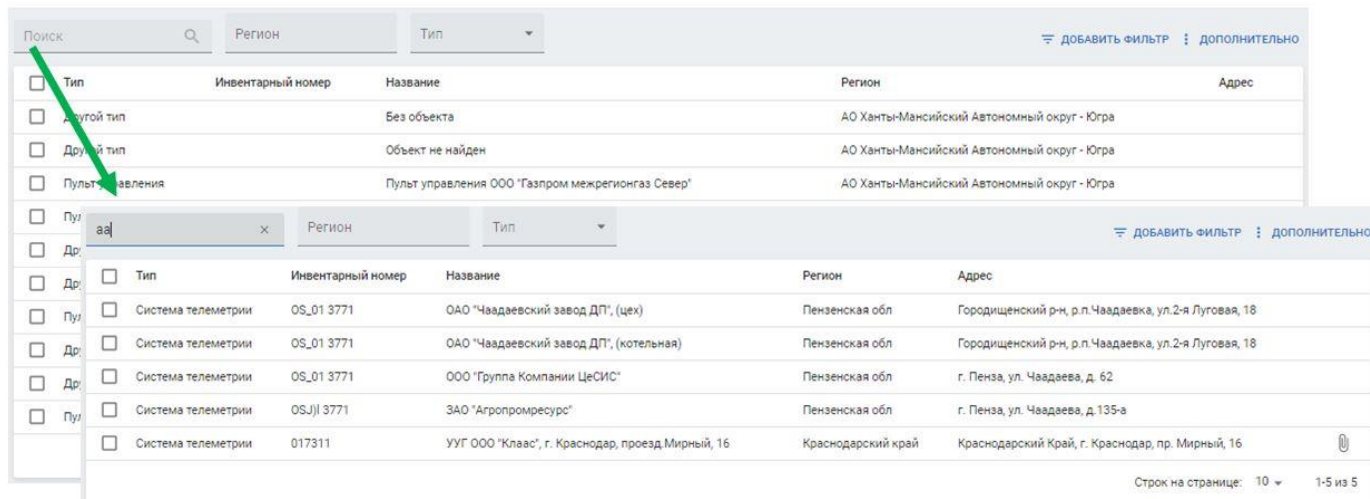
Поиск

Регион

Тип

ДОБАВИТЬ ФИЛЬТР ⋮ ДОПОЛНИТЕЛЬНО

| | Тип | Инвентарный номер | Название | Регион | Адрес |
|---|---|---|---|---|---|
| ☐ | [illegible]угой тип | | Без объекта | АО Ханты-Мансийский Автономный округ - Югра | |
| ☐ | Дру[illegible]й тип | | Объект не найден | АО Ханты-Мансийский Автономный округ - Югра | |
| ☐ | Пульт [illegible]авления | | Пульт управления ООО "Газпром межрегионгаз Север" | АО Ханты-Мансийский Автономный округ - Югра | |
| ☐ | Пу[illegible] | | | | |
| ☐ | Др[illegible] | | | | |
| ☐ | Др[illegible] | | | | |
| ☐ | Пу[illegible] | | | | |
| ☐ | Др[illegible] | | | | |
| ☐ | Др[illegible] | | | | |
| ☐ | Пу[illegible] | | | | |

аа ×

Регион

Тип

ДОБАВИТЬ ФИЛЬТР ⋮ ДОПОЛНИТЕЛЬНО

| | Тип | Инвентарный номер | Название | Регион | Адрес |
|---|---|---|---|---|---|
| ☐ | Система телеметрии | OS_01 3771 | ОАО "Чаадаевский завод ДП", (цех) | Пензенская обл | Городищенский р-н, р.п.Чаадаевка, ул.2-я Луговая, 18 |
| ☐ | Система телеметрии | OS_01 3771 | ОАО "Чаадаевский завод ДП", (котельная) | Пензенская обл | Городищенский р-н, р.п.Чаадаевка, ул.2-я Луговая, 18 |
| ☐ | Система телеметрии | OS_01 3771 | ООО "Группа Компании ЦеСИС" | Пензенская обл | г. Пенза, ул. Чаадаева, д. 62 |
| ☐ | Система телеметрии | OSJ)l 3771 | ЗАО "Агропромресурс" | Пензенская обл | г. Пенза, ул. Чаадаева, д.135-а |
| ☐ | Система телеметрии | 017311 | УУГ ООО "Клаас", г. Краснодар, проезд.Мирный, 16 | Краснодарский край | Краснодарский Край, г. Краснодар, пр. Мирный, 16 |

Строк на странице: 10 ▾ 1-5 из 5